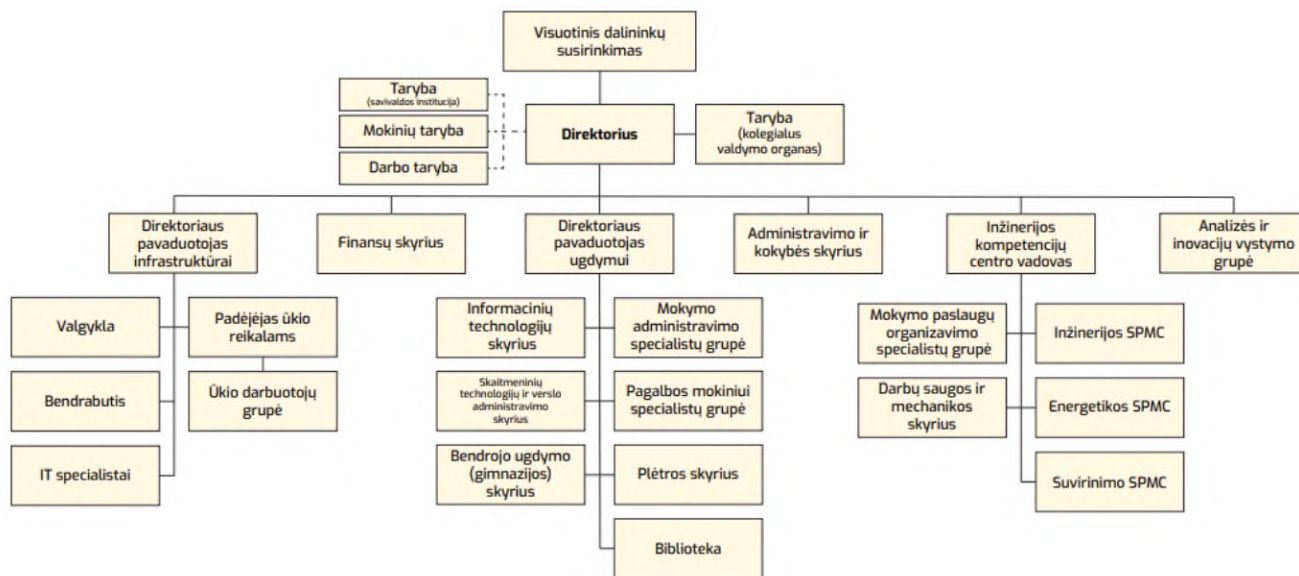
Visuotinis dalininkų susirinkimas

Taryba
(savivaldos institucija)

Mokinių taryba

Darbo taryba

Direktorius

Taryba
(kolegialus valdymo organas)

Direktoriaus pavaduotojas infrastruktūrai

Finansų skyrius

Direktoriaus pavaduotojas ugdymui

Administravimo ir kokybės skyrius

Inžinerijos kompetencijų centro vadovas

Analizės ir inovacijų vystymo grupė

Valgykla

Padėjėjas ūkio reikalams

Bendrabutis

Ūkio darbuotojų grupė

IT specialistai

Informacinių technologijų skyrius

Mokymo administravimo specialistų grupė

Skaitmeninių technologijų ir verslo administravimo skyrius

Pagalbos mokiniui specialistų grupė

Bendrojo ugdymo (gimnazijos) skyrius

Plėtros skyrius

Biblioteka

Mokymo paslaugų organizavimo specialistų grupė

Inžinerijos SPMC

Darbų saugos ir mechanikos skyrius

Energetikos SPMC

Suvirinimo SPMC